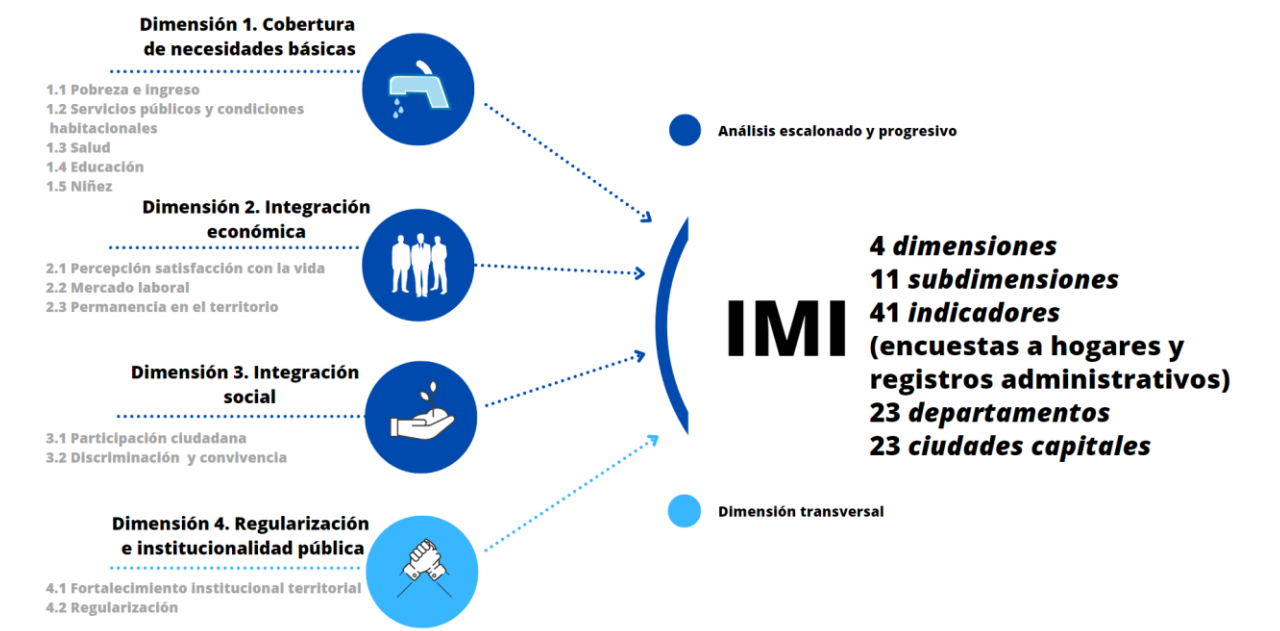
Dimensión 1. Cobertura de necesidades básicas

1.1 Pobreza e ingreso
1.2 Servicios públicos y condiciones habitacionales
1.3 Salud
1.4 Educación
1.5 Niñez

Dimensión 2. Integración económica

2.1 Percepción satisfacción con la vida
2.2 Mercado laboral
2.3 Permanencia en el territorio

Dimensión 3. Integración social

3.1 Participación ciudadana
3.2 Discriminación y convivencia

Dimensión 4. Regularización e institucionalidad pública

4.1 Fortalecimiento institucional territorial
4.2 Regularización

Análisis escalonado y progresivo

IMI

4 dimensiones
11 subdimensiones
41 indicadores
(encuestas a hogares y registros administrativos)
23 departamentos
23 ciudades capitales

Dimensión transversal